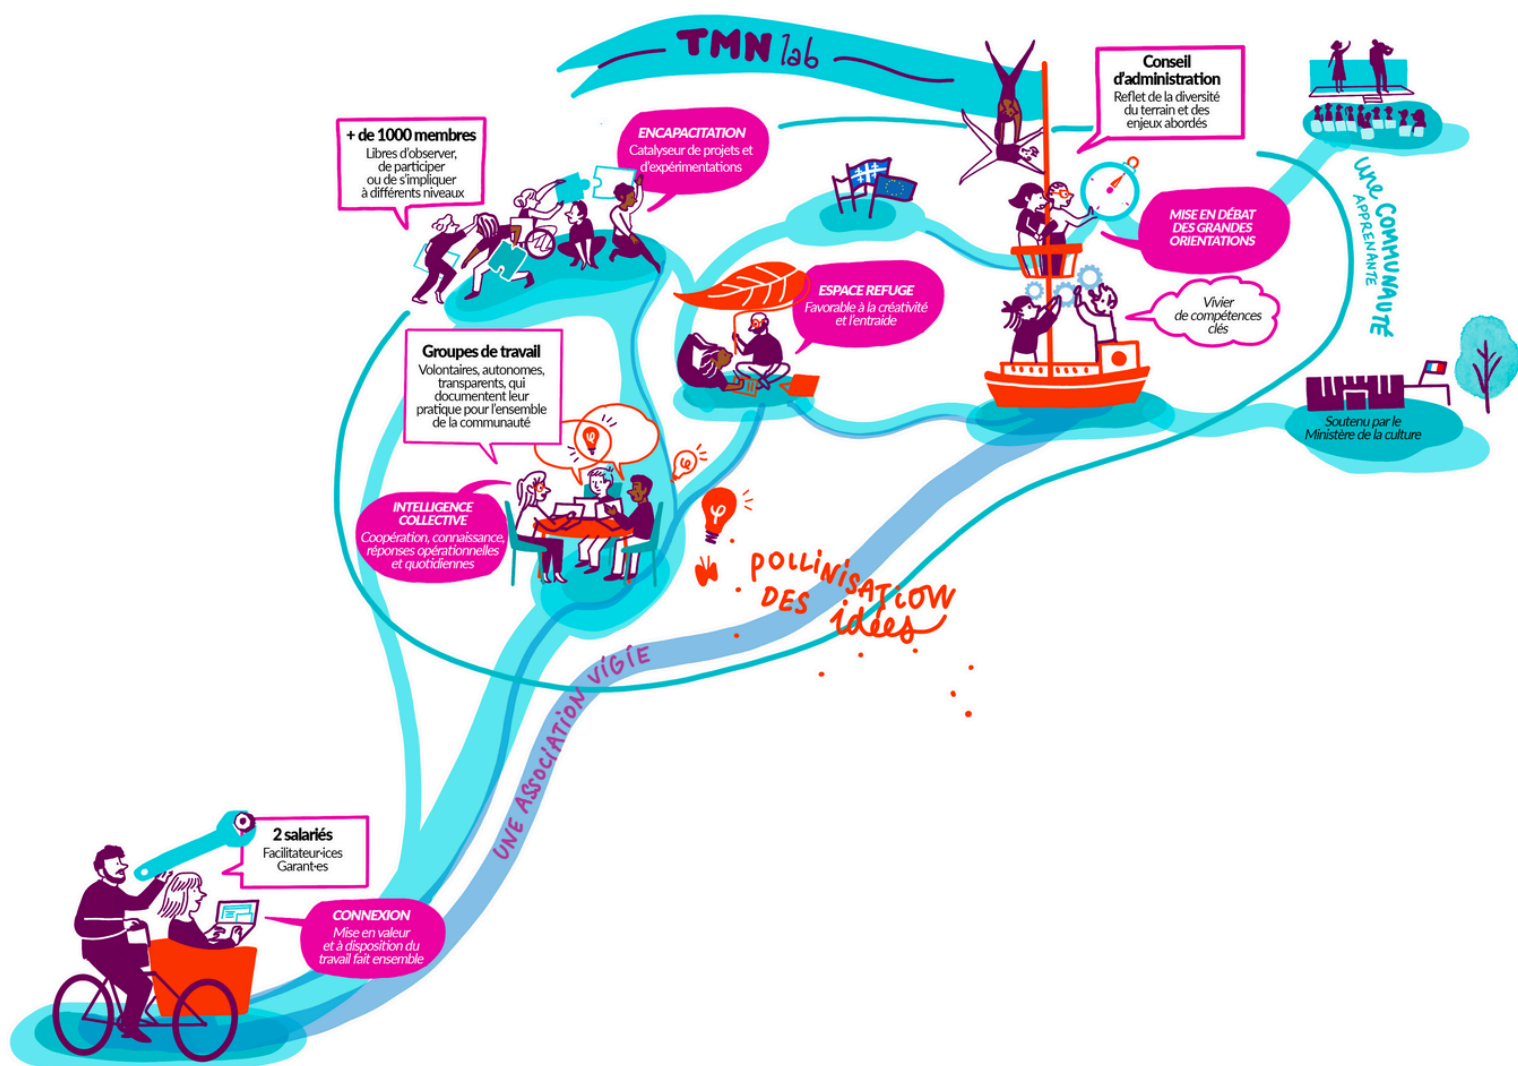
TMN lab

+ de 1000 membres
Libres d'observer, de participer ou de s'impliquer à différents niveaux

ENCAPACITATION
Catalyseur de projets et d'expérimentations

Conseil d'administration
Reflet de la diversité du terrain et des enjeux abordés

MISE EN DÉBAT DES GRANDES ORIENTATIONS

Une COMMUNAUTÉ APPRENANTE

ESPACE REFUGE
Favorable à la créativité et l'entraide

Vivier de compétences clés

Groupes de travail
Volontaires, autonomes, transparents, qui documentent leur pratique pour l'ensemble de la communauté

Soutenu par le Ministère de la culture

INTELLIGENCE COLLECTIVE
Coopération, connaissance, réponses opérationnelles et quotidiennes

POLLINISATION DES idées

UNE ASSOCIATION VIGIE

2 salariés
Facilitateur·ices Garant·es

CONNEXION
Mise en valeur et à disposition du travail fait ensemble